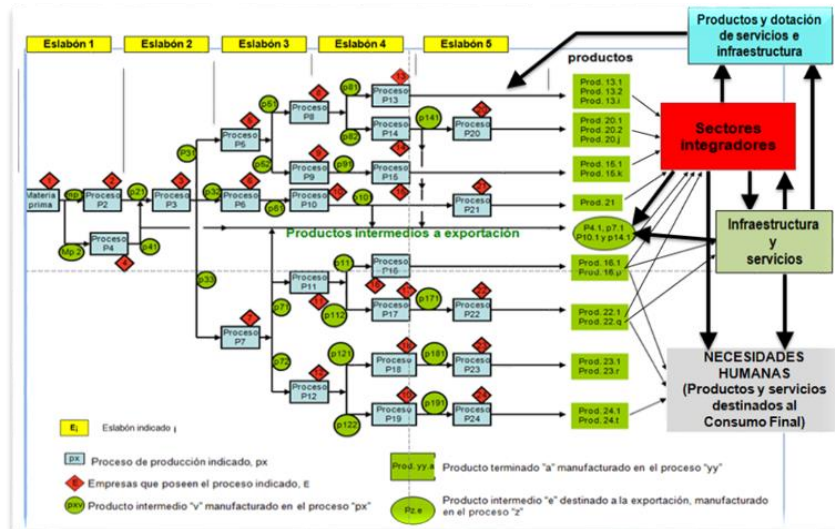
Eslabón 1
Eslabón 2
Eslabón 3
Eslabón 4
Eslabón 5

Productos y dotación de servicios e infraestructura

productos

Materia prima
mp
Proceso P2
p21
Proceso P3
Mp 2
Proceso P4
p41
p31
p32
p33
Proceso P6
Proceso P6
p51
p52
p61
Proceso P8
Proceso P9
Proceso P10
p81
p82
p91
p10
Proceso P13
Proceso P14
Proceso P15
p141
Proceso P20
Proceso P21
Proceso P16
p11
p71
p72
Proceso P7
Proceso P11
p112
Proceso P17
p171
Proceso P22
Proceso P12
p121
p122
Proceso P18
p181
Proceso P23
Proceso P19
p191
Proceso P24

Productos intermedios a exportación

Prod. 13.1
Prod. 13.2
Prod. 13.i
Prod. 20.1
Prod. 20.2
Prod. 20.j
Prod. 15.1
Prod. 15.k
Prod. 21
P4.1, p7.1
P10.1 y p14.1
Prod. 16.1
Prod. 16.p
Prod. 22.1
Prod. 22.q
Prod. 23.1
Prod. 23.r
Prod. 24.1
Prod. 24.t

Sectores integradores

Infraestructura y servicios

NECESIDADES HUMANAS (Productos y servicios destinados al Consumo Final)

Ei Eslabón indicado i
px Proceso de producción indicado, px
E Empresas que poseen el proceso indicado, E
pxv Producto intermedio "v" manufacturado en el proceso "px"
Prod. yy.a Producto terminado "a" manufacturado en el proceso "yy"
Pz.e Producto intermedio "e" destinado a la exportación, manufacturado en el proceso "z"